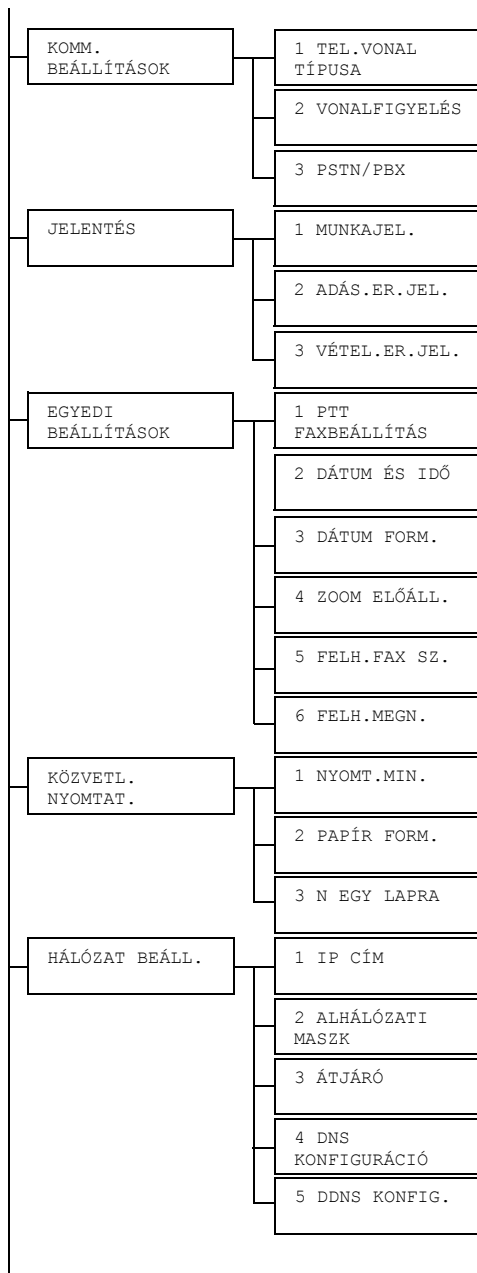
KOMM. BEÁLLÍTÁSOK

1 TEL.VONAL TÍPUSA

2 VONALFIGYELÉS

3 PSTN/PBX

JELENTÉS

1 MUNKAJEL.

2 ADÁS.ER.JEL.

3 VÉTEL.ER.JEL.

EGYEDI BEÁLLÍTÁSOK

1 PTT FAXBEÁLLÍTÁS

2 DÁTUM ÉS IDŐ

3 DÁTUM FORM.

4 ZOOM ELŐÁLL.

5 FELH.FAX SZ.

6 FELH.MEGN.

KÖZVETL. NYOMTAT.

1 NYOMT.MIN.

2 PAPÍR FORM.

3 N EGY LAPRA

HÁLÓZAT BEÁLL.

1 IP CÍM

2 ALHÁLÓZATI MASZK

3 ÁTJÁRÓ

4 DNS KONFIGURÁCIÓ

5 DDNS KONFIG.